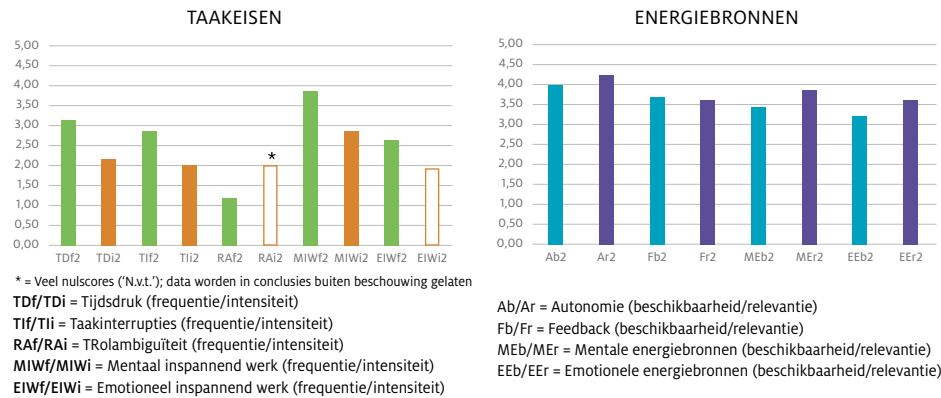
TAAKEISEN

5,00
4,50
4,00
3,50
3,00
2,50
2,00
1,50
1,00
0,50
0,00

*

TDf2 TDi2 TIf2 TIi2 RAf2 RAi2 MIWf2 MIWi2 EIWf2 EIWi2

* = Veel nulscores ('N.v.t.'); data worden in conclusies buiten beschouwing gelaten

TDf/TDi = Tijdsdruk (frequentie/intensiteit)
TIf/TIi = Taakinterrupties (frequentie/intensiteit)
RAf/RAi = TRolambiguïteit (frequentie/intensiteit)
MIWf/MIWi = Mentaal inspannend werk (frequentie/intensiteit)
EIWf/EIWi = Emotioneel inspannend werk (frequentie/intensiteit)

ENERGIEBRONNEN

5,00
4,50
4,00
3,50
3,00
2,50
2,00
1,50
1,00
0,50
0,00

Ab2 Ar2 Fb2 Fr2 MEb2 MEr2 EEb2 EEr2

Ab/Ar = Autonomie (beschikbaarheid/relevantie)
Fb/Fr = Feedback (beschikbaarheid/relevantie)
MEb/MEr = Mentale energiebronnen (beschikbaarheid/relevantie)
EEb/EEr = Emotionele energiebronnen (beschikbaarheid/relevantie)